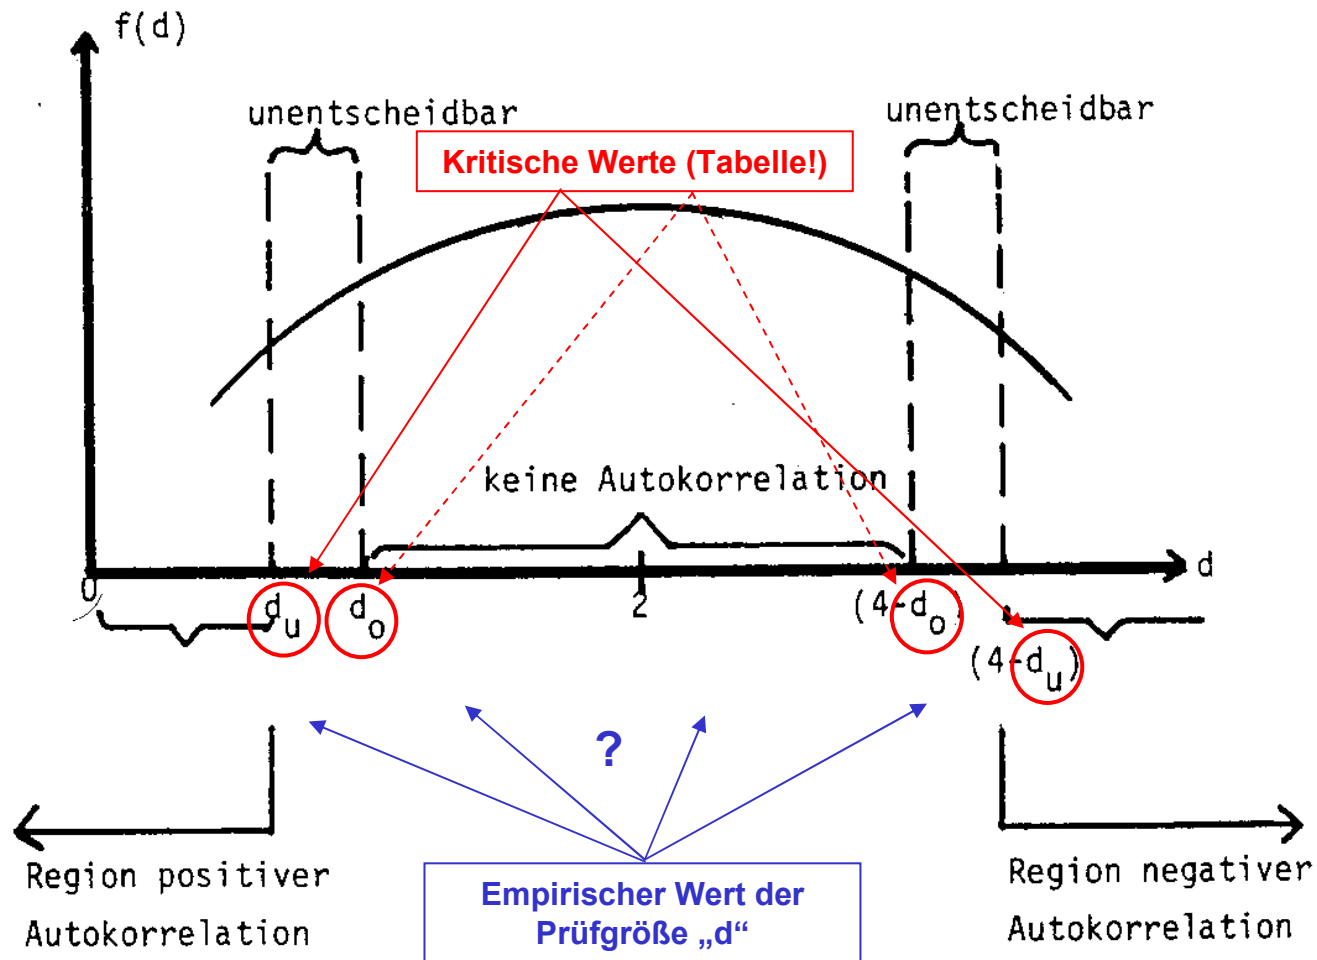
f(d)

unentscheidbar

unentscheidbar

Kritische Werte (Tabelle!)

keine Autokorrelation

d

0

$d_u$

$d_o$

2

$(4-d_o)$

$(4-d_u)$

?

Region positiver Autokorrelation

Empirischer Wert der Prüfgröße „d“

Region negativer Autokorrelation